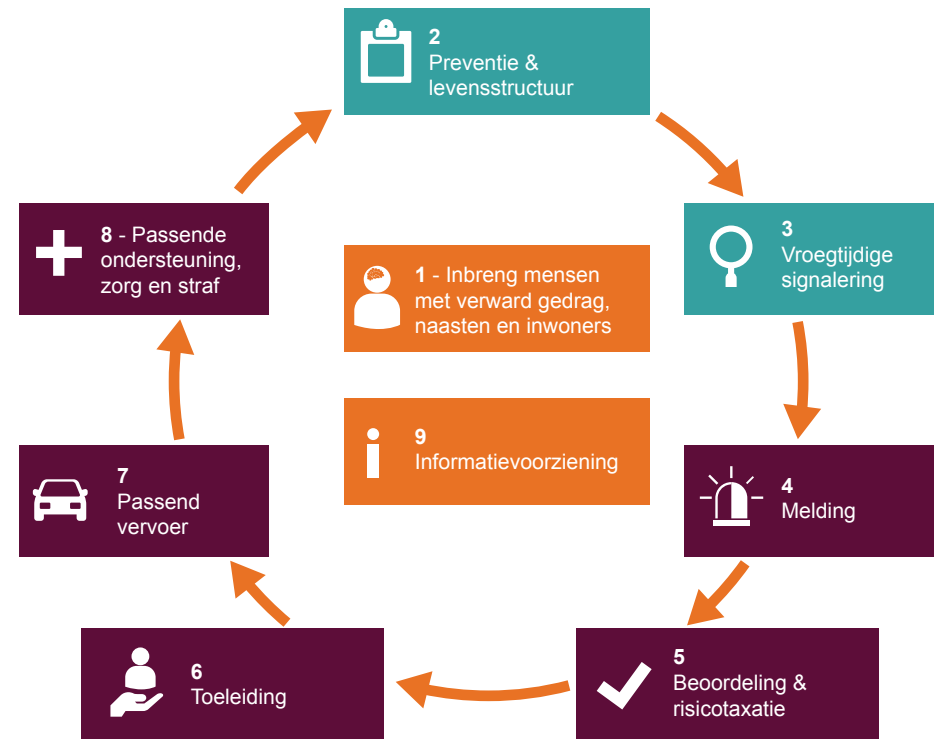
2
Preventie & levensstructuur

8 - Passende ondersteuning, zorg en straf

1 - Inbreng mensen met verward gedrag, naasten en inwoners

3
Vroegtijdige signalering

9
Informatievoorziening

7
Passend vervoer

4
Melding

6
Toeleiding

5
Beoordeling & risicotaxatie